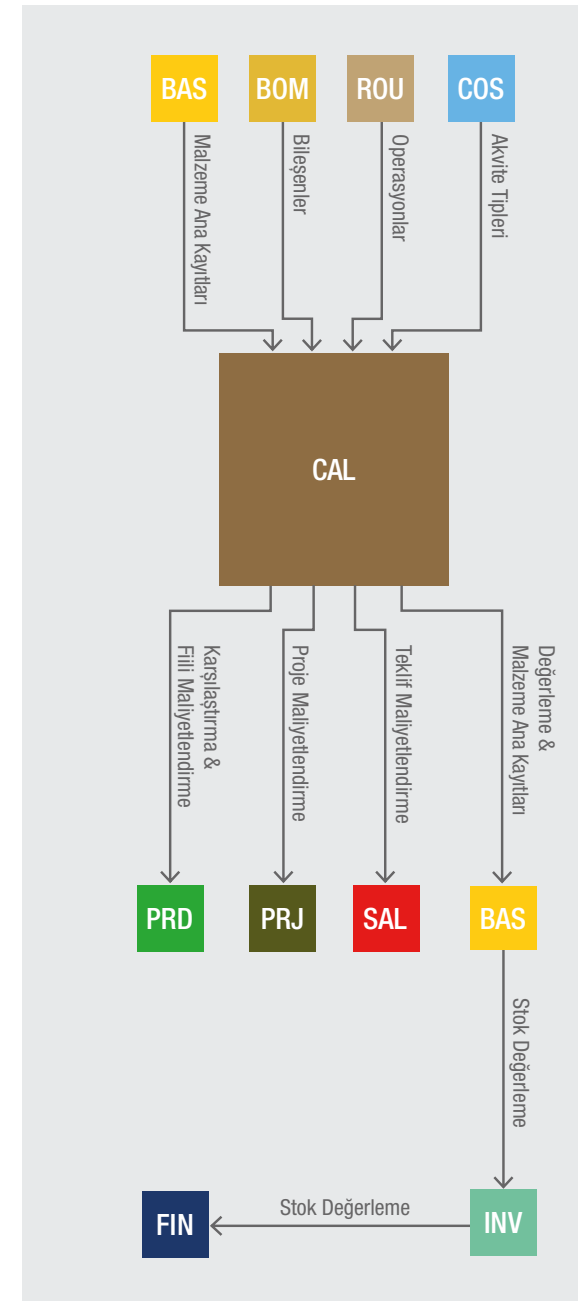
BAS
BOM
ROU
COS

Malzeme Ana Kayıtları
Bileşenler
Operasyonlar
Akvite Tipleri

CAL

Karşılaştırma & Fiili Maliyetendirme
Proje Maliyetendirme
Teklif Maliyetendirme
Değerleme & Malzeme Ana Kayıtları

PRD
PRJ
SAL
BAS

Stok Değerleme

FIN
Stok Değerleme
INV